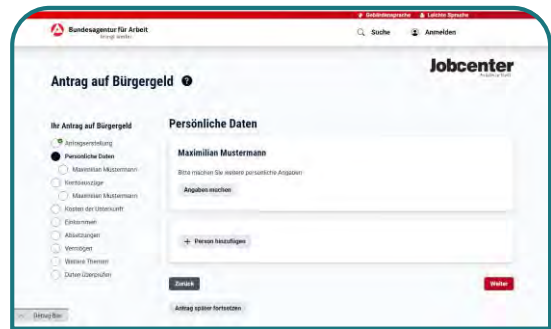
Gebärdensprache Leichte Sprache

Bundesagentur für Arbeit
bringt weiter.

Suche Anmelden

Jobcenter
Arbeitsmarkt

Antrag auf Bürgergeld ?

Ihr Antrag auf Bürgergeld
Antragserstellung
Persönliche Daten
Maximilian Mustermann
Kontobezüge
Maximilian Mustermann
Kosten der Unterkunft
Einkommen
Absetzungen
Vermögen
Weitere Themen
Daten überprüfen

Persönliche Daten

Maximilian Mustermann

Bitte machen Sie weitere persönliche Angaben.

Angaben machen

+ Person hinzufügen

Zurück

Weiter

Antrag später fortsetzen

Debug Bar